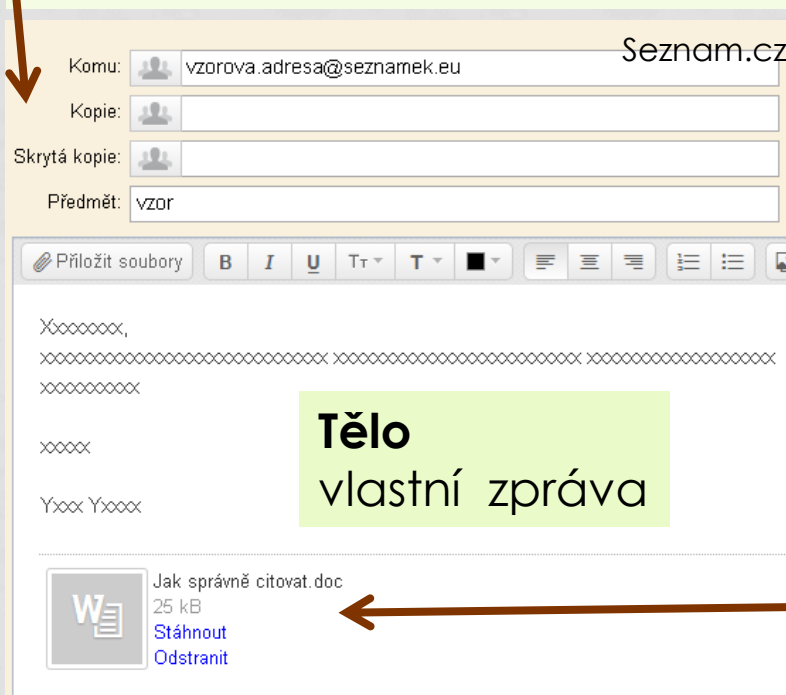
Seznam.cz

Komu: vzorova.adresa@seznamek.eu

Kopie:

Skrytá kopie:

Předmět: vzor

Přiložit soubory B I U Tт T

Xxxxxxxx,
xxxxxxxxxxxxxxxxxxxxxxxxxxxxxx xxxxxxxxxxxxxxxxxxxxxxxxxx xxxxxxxxxxxxxxxxxxxx xxxxxxxxxx

xxxxx

Yxxx Yxxxx

**Tělo**
vlastní zpráva

W
Jak správně citovat.doc
25 kB
Stáhnout
Odstranit